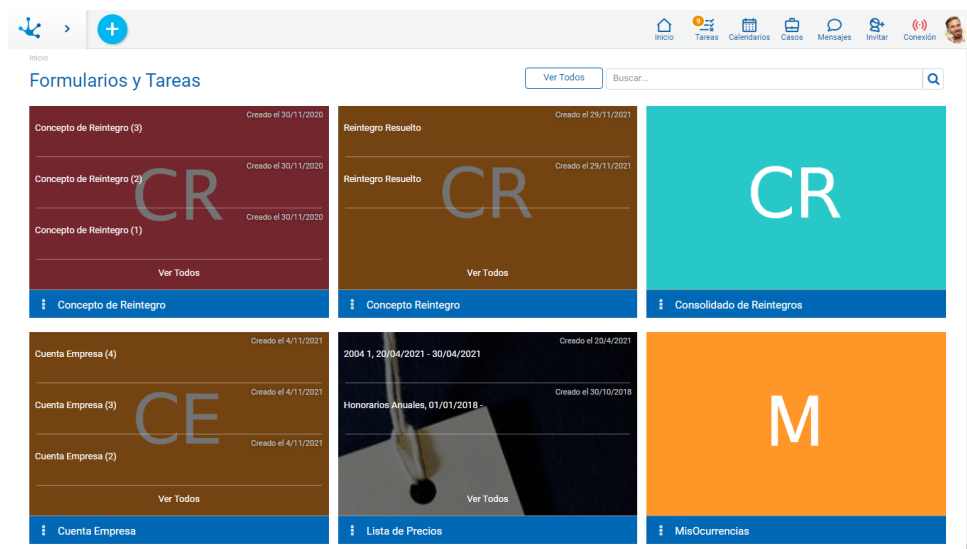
Inicio
Tareas
Calendarios
Casos
Mensajes
Invitar
Conexión

Inicio
Formularios y Tareas
Ver Todos
Buscar...

Creado el 30/11/2020
Concepto de Reintegro (3)
Creado el 30/11/2020
Concepto de Reintegro (2)
Creado el 30/11/2020
Concepto de Reintegro (1)
CR
Ver Todos
Concepto de Reintegro

Creado el 29/11/2021
Reintegro Resuelto
Creado el 29/11/2021
Reintegro Resuelto
CR
Ver Todos
Concepto Reintegro

CR
Consolidado de Reintegros

Creado el 4/11/2021
Cuenta Empresa (4)
Creado el 4/11/2021
Cuenta Empresa (3)
Creado el 4/11/2021
Cuenta Empresa (2)
CE
Ver Todos
Cuenta Empresa

Creado el 20/4/2021
2004 1, 20/04/2021 - 30/04/2021
Creado el 30/10/2018
Honorarios Anuales, 01/01/2018 -
Ver Todos
Lista de Precios

M
MisOcurrencias